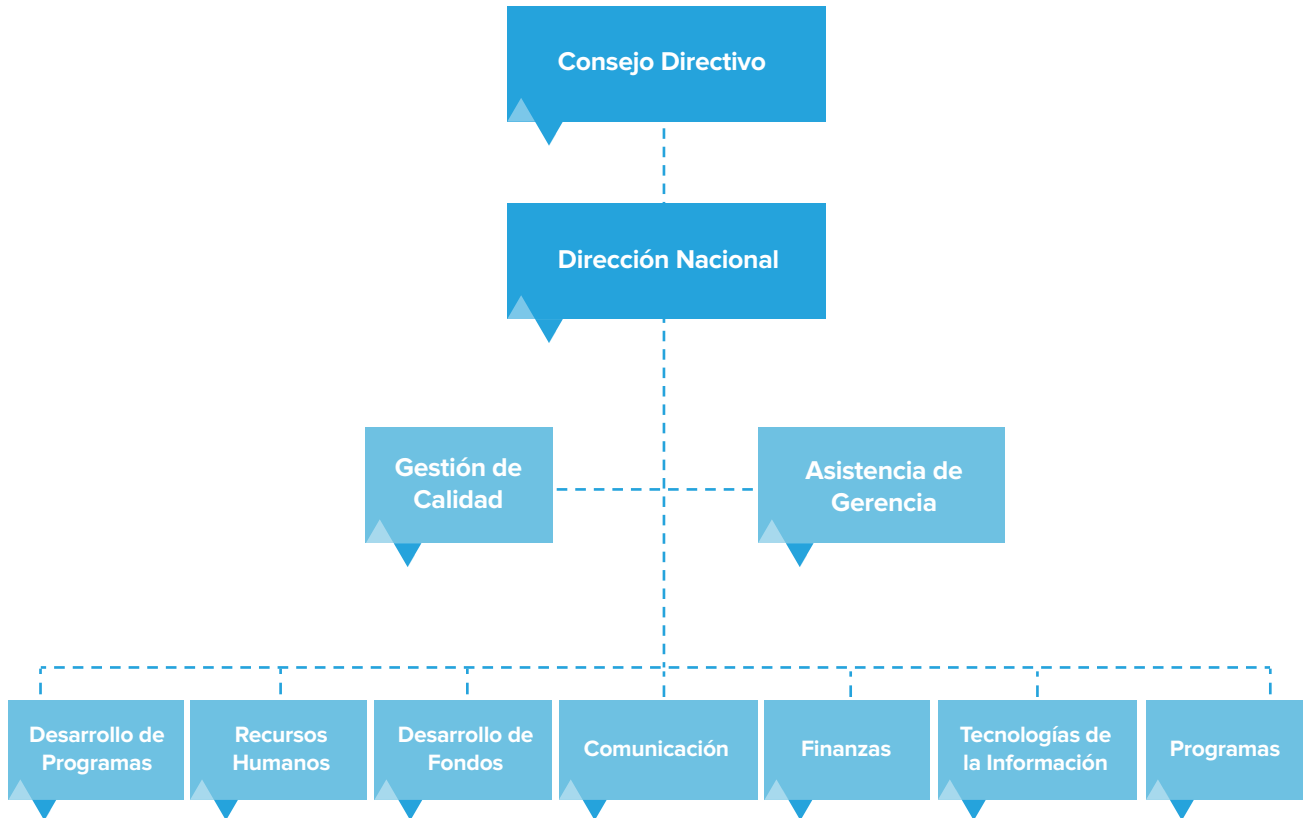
Consejo Directivo

Dirección Nacional

Gestión de Calidad

Asistencia de Gerencia

Desarrollo de Programas

Recursos Humanos

Desarrollo de Fondos

Comunicación

Finanzas

Tecnologías de la Información

Programas